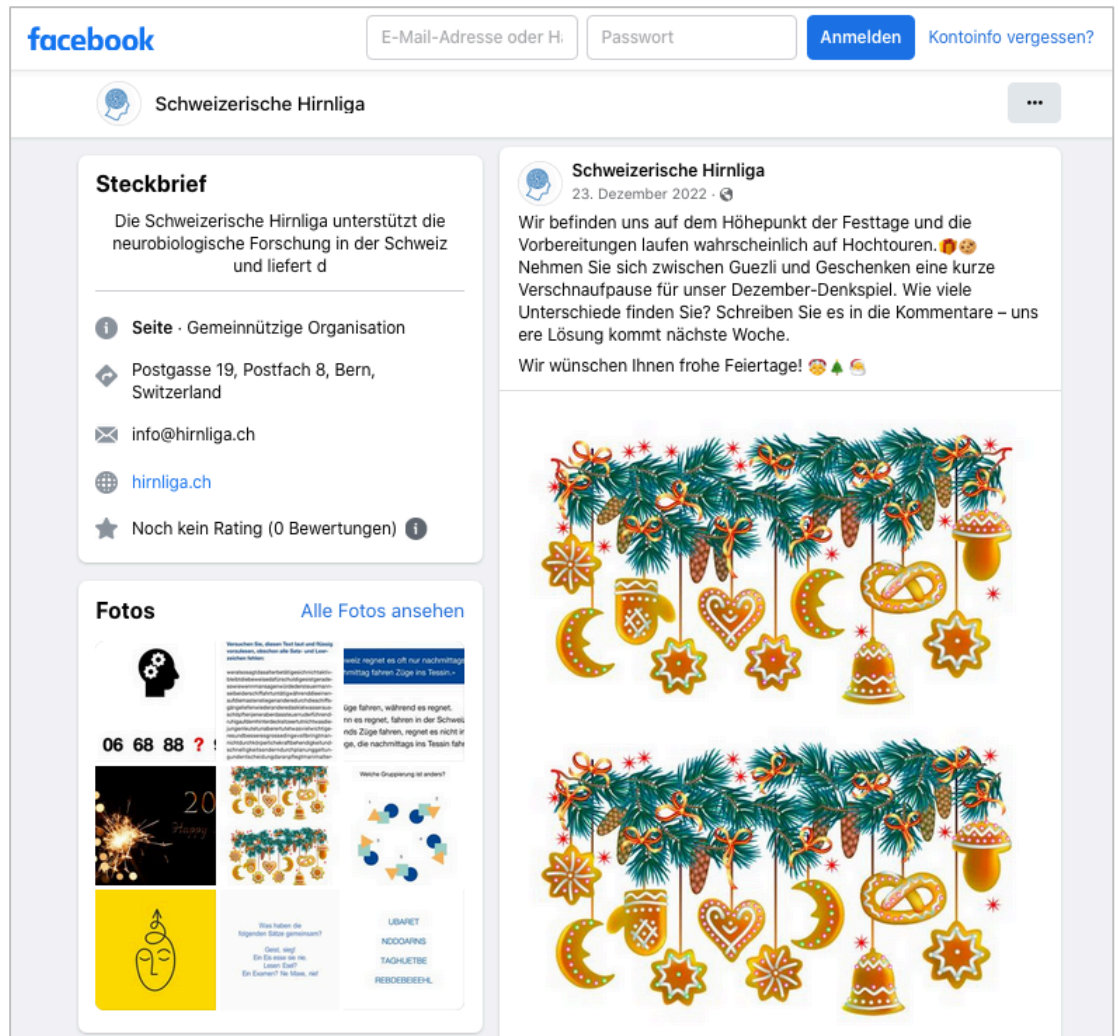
facebook

E-Mail-Adresse oder H

Passwort

Anmelden

Kontoinfo vergessen?

Schweizerische Hirnliga

...

Steckbrief

Die Schweizerische Hirnliga unterstützt die neurobiologische Forschung in der Schweiz und liefert d

Seite · Gemeinnützige Organisation

Postgasse 19, Postfach 8, Bern, Switzerland

info@hirnliga.ch

hirnliga.ch

Noch kein Rating (0 Bewertungen)

Fotos

Alle Fotos ansehen

06 68 88 ? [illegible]

20

Happy

Versuchen Sie, diesen Text laut und flüssig vorzulesen, obschon alle Satz- und Lesezeichen fehlen:

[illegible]

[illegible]weiz regnet es oft nur nachmittags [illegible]ttag fahren Züge ins Tessin.«

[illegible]üge fahren, während es regnet. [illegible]n es regnet, fahren in der Schweiz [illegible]ds Züge fahren, regnet es nicht in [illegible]ge, die nachmittags ins Tessin fahr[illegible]

Welche Gruppierung ist anders?

Was haben die folgenden Sätze gemeinsam?

Geist, sieg!
Ein Es esse sie nie.
Lesen Esel?
Ein Examen? Ne Maxe, nie!

UBARET

NDDOARNS

TAGHUETBE

REBOEBEIEEHL

Schweizerische Hirnliga
23. Dezember 2022 ·

Wir befinden uns auf dem Höhepunkt der Festtage und die Vorbereitungen laufen wahrscheinlich auf Hochtouren.🎁🍪 Nehmen Sie sich zwischen Guezli und Geschenken eine kurze Verschnaufpause für unser Dezember-Denkspiel. Wie viele Unterschiede finden Sie? Schreiben Sie es in die Kommentare – unsere Lösung kommt nächste Woche.

Wir wünschen Ihnen frohe Feiertage! 🥳🌲🎅